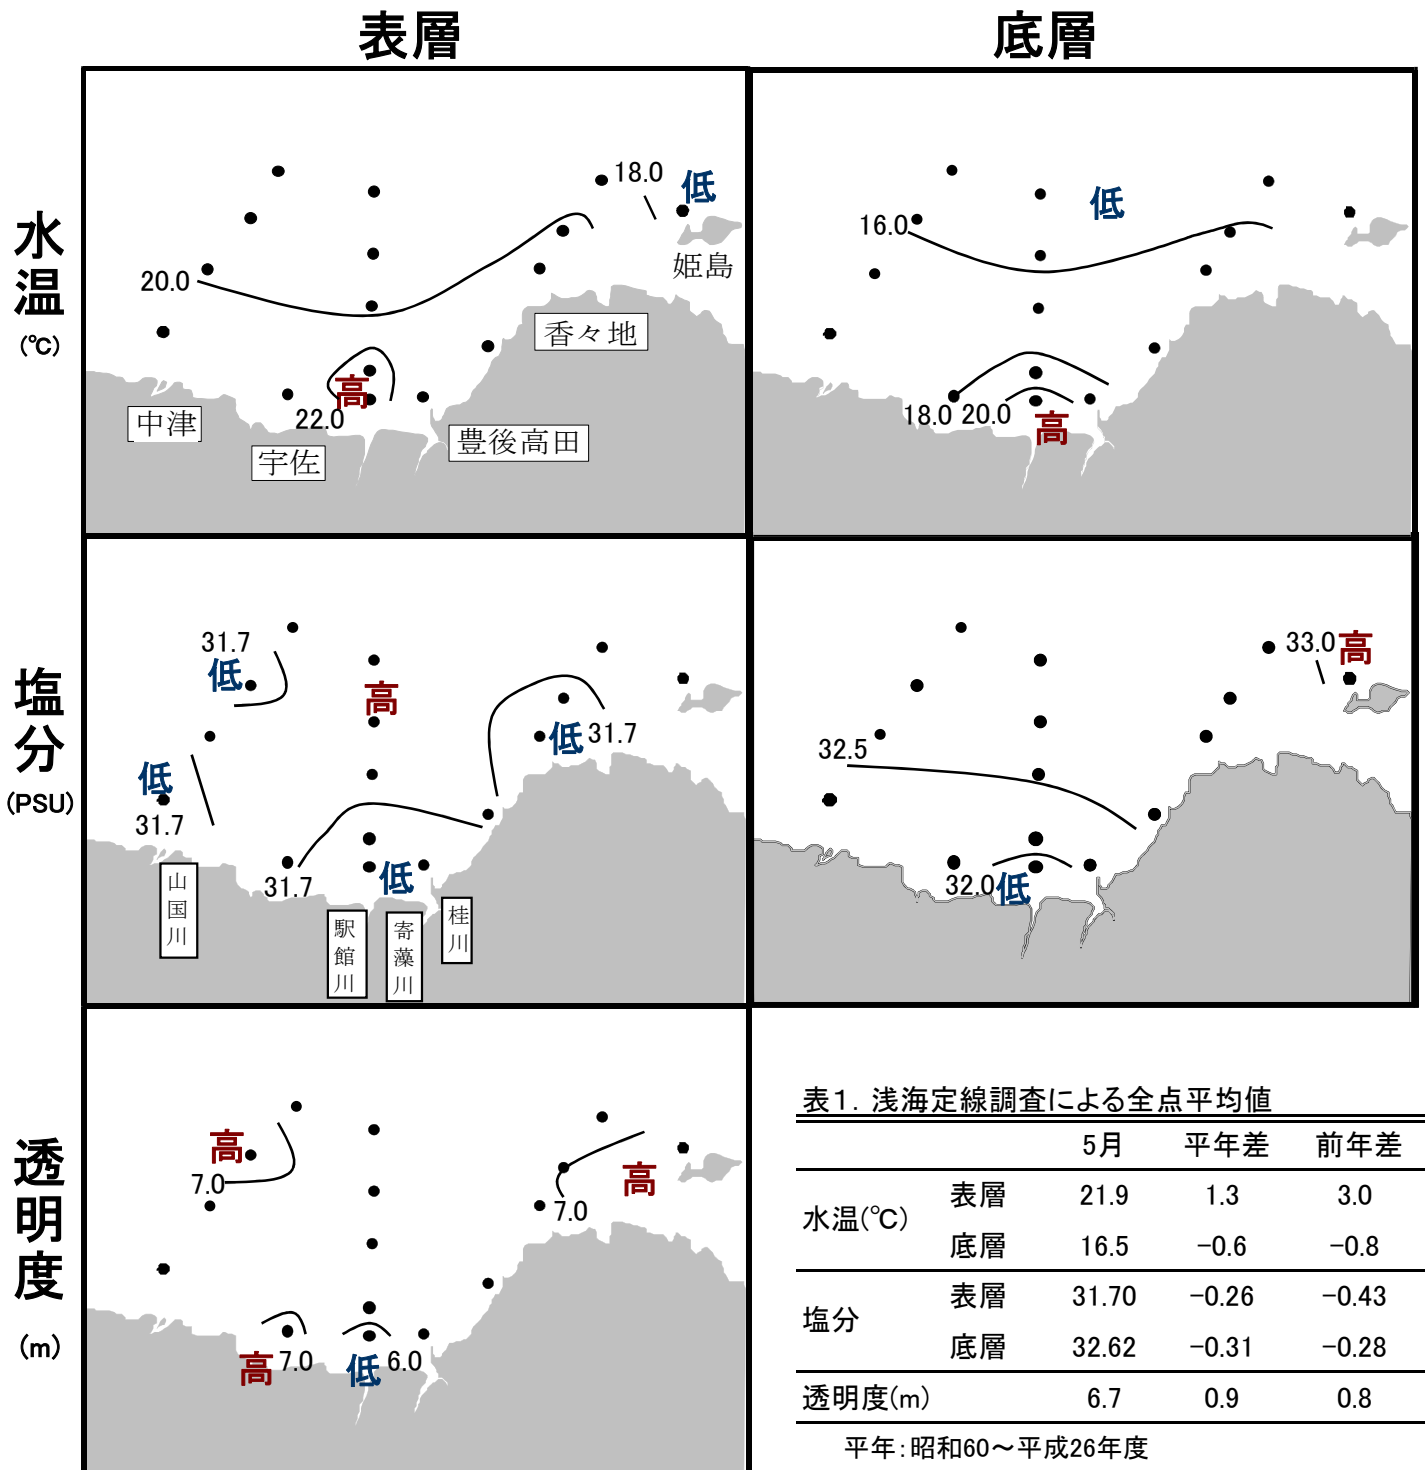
表層

底層

水温(℃)

18.0 低

姫島

20.0

香々地

高

22.0

中津

宇佐

豊後高田

16.0

低

18.0 20.0

高

塩分(PSU)

31.7

低

高

低 31.7

低

31.7

31.7

低

山国川

駅館川

寄藻川

桂川

33.0 高

32.5

32.0 低

透明度(m)

高

7.0

高

7.0

高 7.0

低 6.0

表1. 浅海定線調査による全点平均値

| | | 5月 | 平年差 | 前年差 |
|---|---|---|---|---|
| 水温(℃) | 表層 | 21.9 | 1.3 | 3.0 |
| | 底層 | 16.5 | −0.6 | −0.8 |
| 塩分 | 表層 | 31.70 | −0.26 | −0.43 |
| | 底層 | 32.62 | −0.31 | −0.28 |
| 透明度(m) | | 6.7 | 0.9 | 0.8 |

平年:昭和60～平成26年度